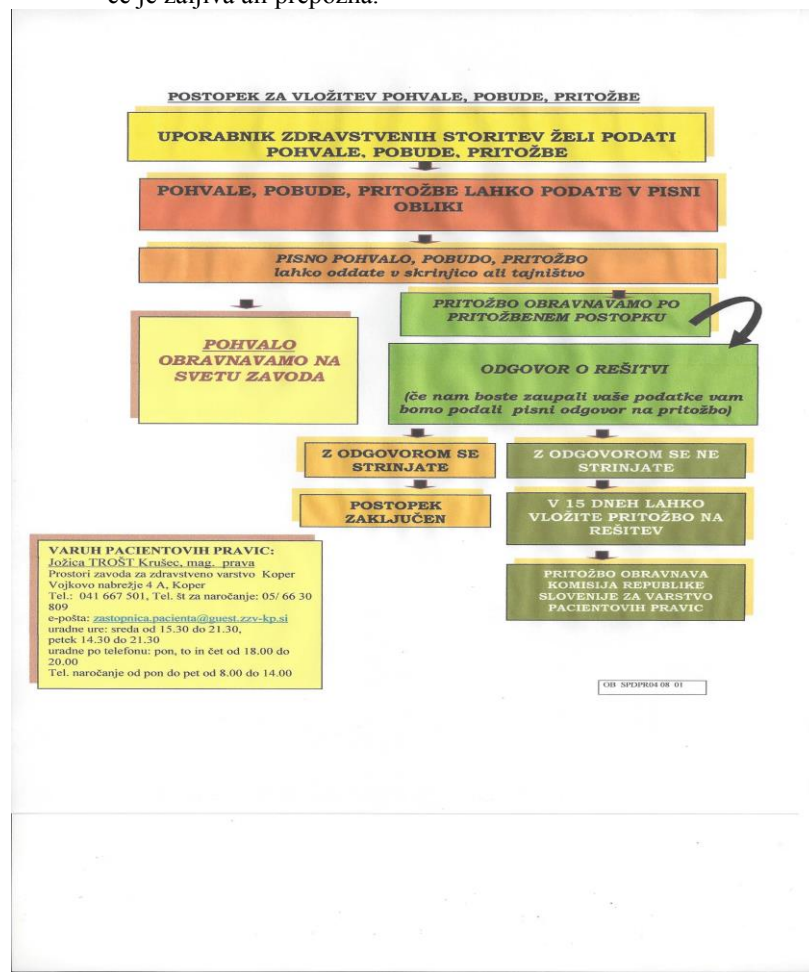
če je žaljiva ali prepozna.

POSTOPEK ZA VLOŽITEV POHVALE, POBUDE, PRITOŽBE

UPORABNIK ZDRAVSTVENIH STORITEV ŽELI PODATI POHVALE, POBUDE, PRITOŽBE

POHVALE, POBUDE, PRITOŽBE LAHKO PODATE V PISNI OBLIKI

PISNO POHVALO, POBUDO, PRITOŽBO lahko oddate v skrinjico ali tajništvo

POHVALO OBRAVNAVAMO NA SVETU ZAVODA

PRITOŽBO OBRAVNAVAMO PO PRITOŽBENEM POSTOPKU

ODGOVOR O REŠITVI

(če nam boste zaupali vaše podatke vam bomo podali pisni odgovor na pritožbo)

Z ODGOVOROM SE STRINJATE

Z ODGOVOROM SE NE STRINJATE

POSTOPEK ZAKLJUČEN

V 15 DNEH LAHKO VLOŽITE PRITOŽBO NA REŠITEV

PRITOŽBO OBRAVNAVA KOMISIJA REPUBLIKE SLOVENIJE ZA VARSTVO PACIENTOVIH PRAVIC

VARUH PACIENTOVIH PRAVIC:
Jožica TROŠT Krušec, mag. prava
Prostori zavoda za zdravstveno varstvo Koper
Vojkovo nabrežje 4 A, Koper
Tel.: 041 667 501, Tel. št za naročanje: 05/ 66 30 809
e-pošta: zastopnica.pacienta@guest.zzv-kp.si
uradne ure: sreda od 15.30 do 21.30, petek 14.30 do 21.30
uradne po telefonu: pon, to in čet od 18.00 do 20.00
Tel. naročanje od pon do pet od 8.00 do 14.00

OB SPDPR04 08 01